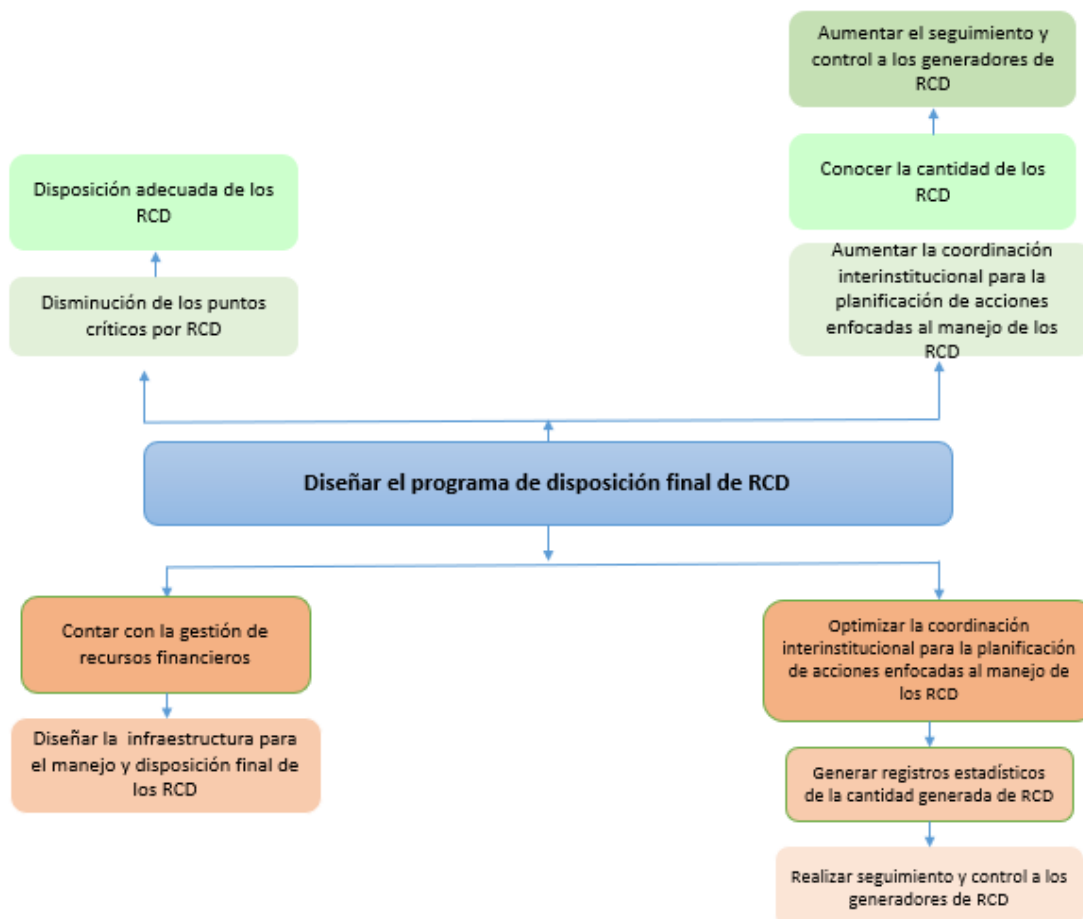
Aumentar el seguimiento y control a los generadores de RCD

Disposición adecuada de los RCD

Conocer la cantidad de los RCD

Disminución de los puntos críticos por RCD

Aumentar la coordinación interinstitucional para la planificación de acciones enfocadas al manejo de los RCD

Diseñar el programa de disposición final de RCD

Contar con la gestión de recursos financieros

Optimizar la coordinación interinstitucional para la planificación de acciones enfocadas al manejo de los RCD

Diseñar la infraestructura para el manejo y disposición final de los RCD

Generar registros estadísticos de la cantidad generada de RCD

Realizar seguimiento y control a los generadores de RCD